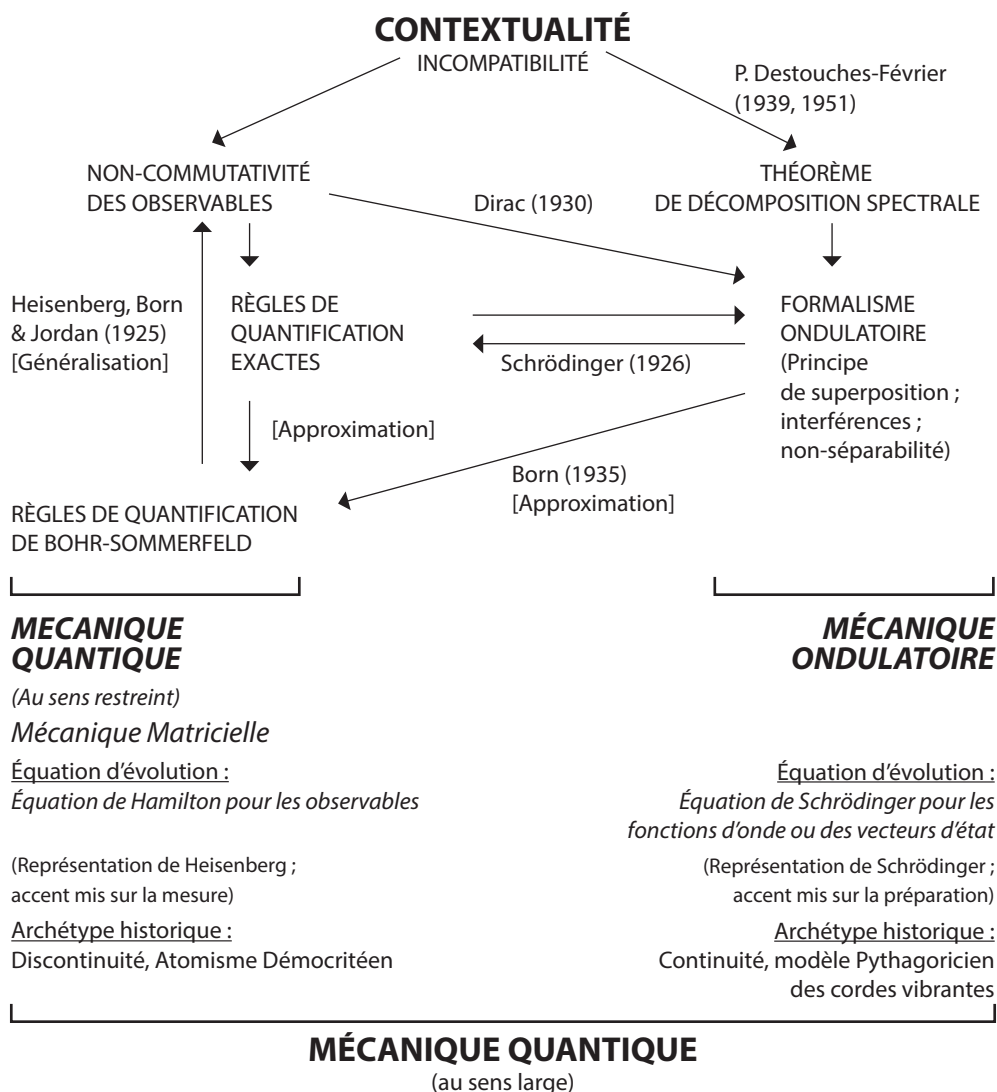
CONTEXTUALITÉ
INCOMPATIBILITÉ

P. Destouches-Février (1939, 1951)

NON-COMMUTATIVITÉ DES OBSERVABLES

THÉORÈME DE DÉCOMPOSITION SPECTRALE

Dirac (1930)

Heisenberg, Born & Jordan (1925) [Généralisation]

RÈGLES DE QUANTIFICATION EXACTES

FORMALISME ONDULATOIRE (Principe de superposition ; interférences ; non-séparabilité)

Schrödinger (1926)

[Approximation]

Born (1935) [Approximation]

RÈGLES DE QUANTIFICATION DE BOHR-SOMMERFELD

MECANIQUE QUANTIQUE
(Au sens restreint)
Mécanique Matricielle
Équation d'évolution :
Équation de Hamilton pour les observables
(Représentation de Heisenberg ; accent mis sur la mesure)
Archétype historique :
Discontinuité, Atomisme Démocritéen

MÉCANIQUE ONDULATOIRE
Équation d'évolution :
Équation de Schrödinger pour les fonctions d'onde ou des vecteurs d'état
(Représentation de Schrödinger ; accent mis sur la préparation)
Archétype historique :
Continuité, modèle Pythagoricien des cordes vibrantes

MÉCANIQUE QUANTIQUE
(au sens large)